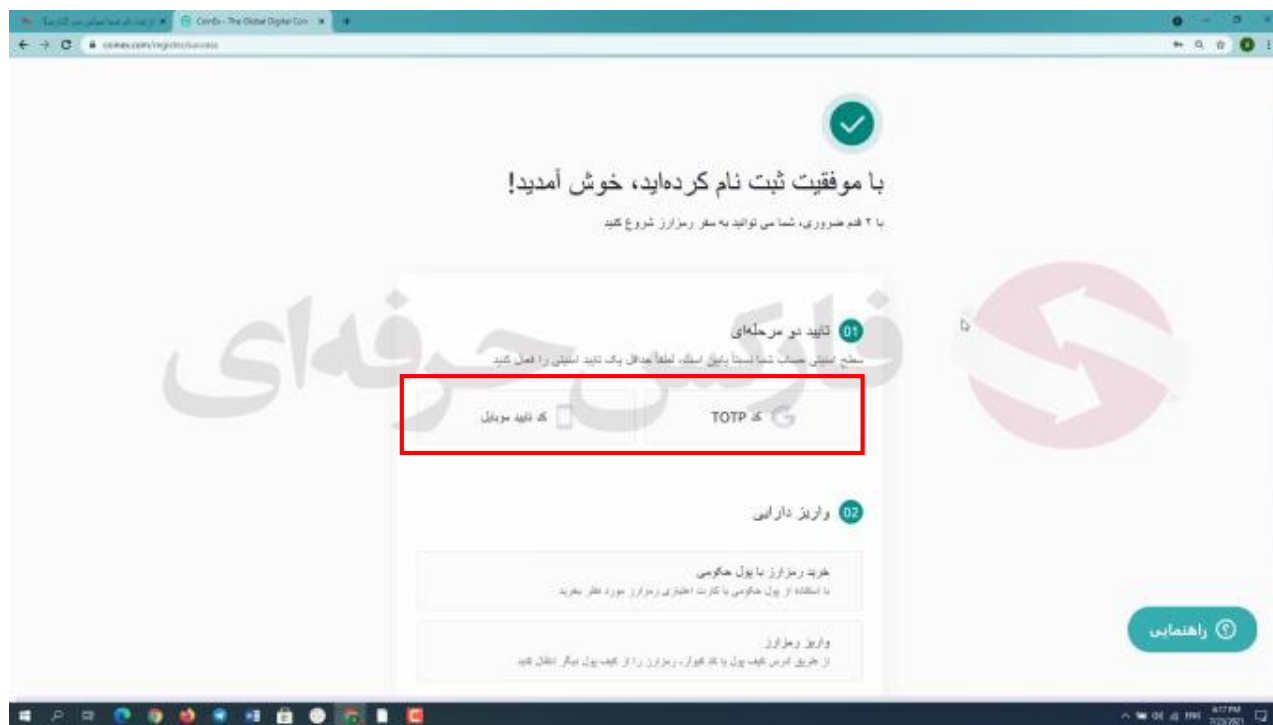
CoinEx - The Global Digital Coin

coinex.com/register/success

با موفقیت ثبت نام کرده‌اید، خوش آمدید!

با ۲ قدم ضروری، شما می توانید به سفر رمزارز شروع کنید

01 تایید دو مرحله‌ای

سطح ایمنی حساب شما نسبتاً پایین است، لطفاً حداقل یک تایید ایمنی را فعال کنید

کد TOTP

کد تایید موبایل

02 واریز دارایی

خرید رمزارز با پول حکومتی

با استفاده از پول حکومتی یا کارت اعتباری رمزارز مورد نظر بخرید

واریز رمزارز

از طریق آدرس کیف پول یا کد کیوآر، رمزارز را از کیف پول دیگر انتقال دهید

راهنمایی

فارکس حرفه‌ای